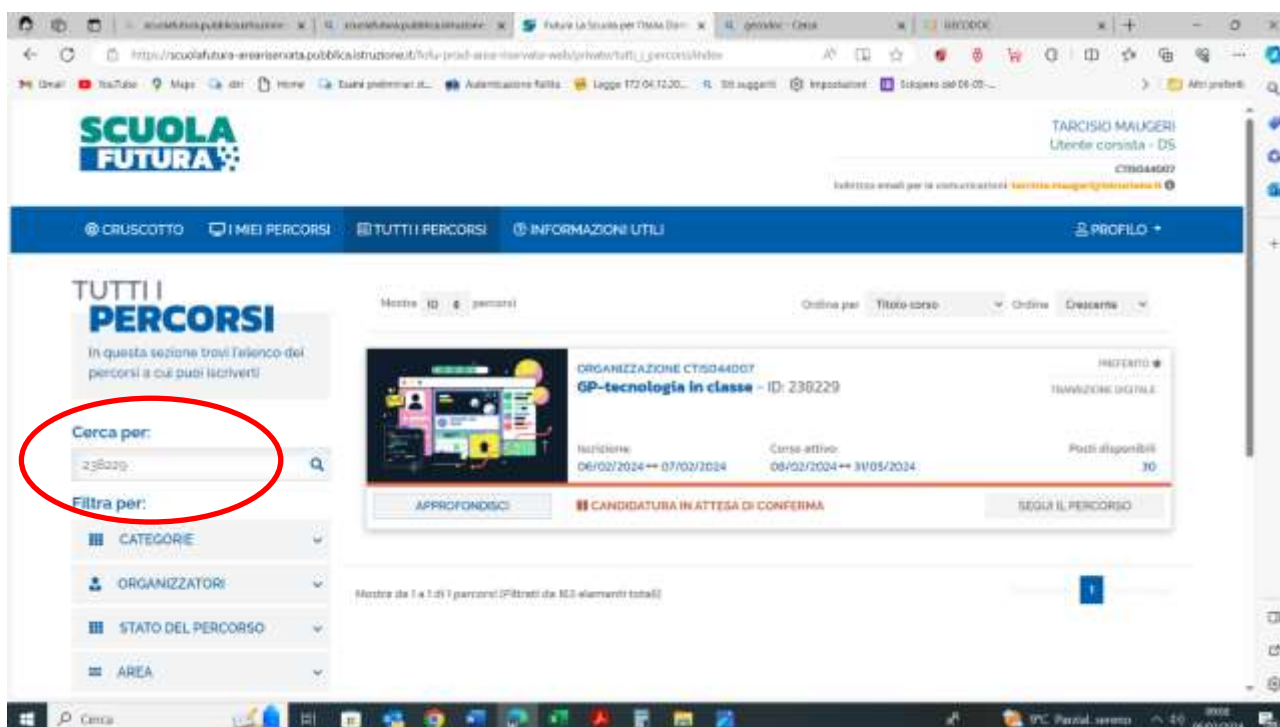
scuolafutura.pubblicaistruzione | scuolafutura.pubblicaistruzione | Futura La Scuola per l'Italia Di | gecodoc - Cerca | GECODOC

https://scuolafutura-areariservata.pubblicaistruzione.it/futu-prod-area-riservata-web/privato/tutti_i_percorsi/index

Gmail YouTube Maps Home Esami preliminari st... Autenticazione fallita Legge 172 04.12.20... Siti suggeriti Impostazioni Scioperi dal 06-05-... Altri preferiti

SCUOLA FUTURA

TARCISIO MAUGERI
Utente corsista - DS
CTIS044007
Indirizzo email per le comunicazioni: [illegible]

CRUSCOTTO I MIEI PERCORSI TUTTI I PERCORSI INFORMAZIONI UTILI PROFILO

TUTTI I PERCORSI
In questa sezione trovi l'elenco dei percorsi a cui puoi iscriverti

Mostra 10 percorsi
Ordina per Titolo corso Ordine Crescente

ORGANIZZAZIONE CTIS044007
GP-tecnologia in classe - ID: 238229
PREFERITO
TRANSIZIONE DIGITALE
Iscrizione 06/02/2024 ↔ 07/02/2024
Corso attivo 08/02/2024 ↔ 31/05/2024
Posti disponibili 30
APPROFONDISCI
CANDIDATURA IN ATTESA DI CONFERMA
SEGUI IL PERCORSO

Cerca per:
238229
Filtra per:
CATEGORIE
ORGANIZZATORI
STATO DEL PERCORSO
AREA

Mostra da 1 a 1 di 1 percorsi (Filtrati da 163 elementi totali)
1

Cerca
9°C Parzial. sereno